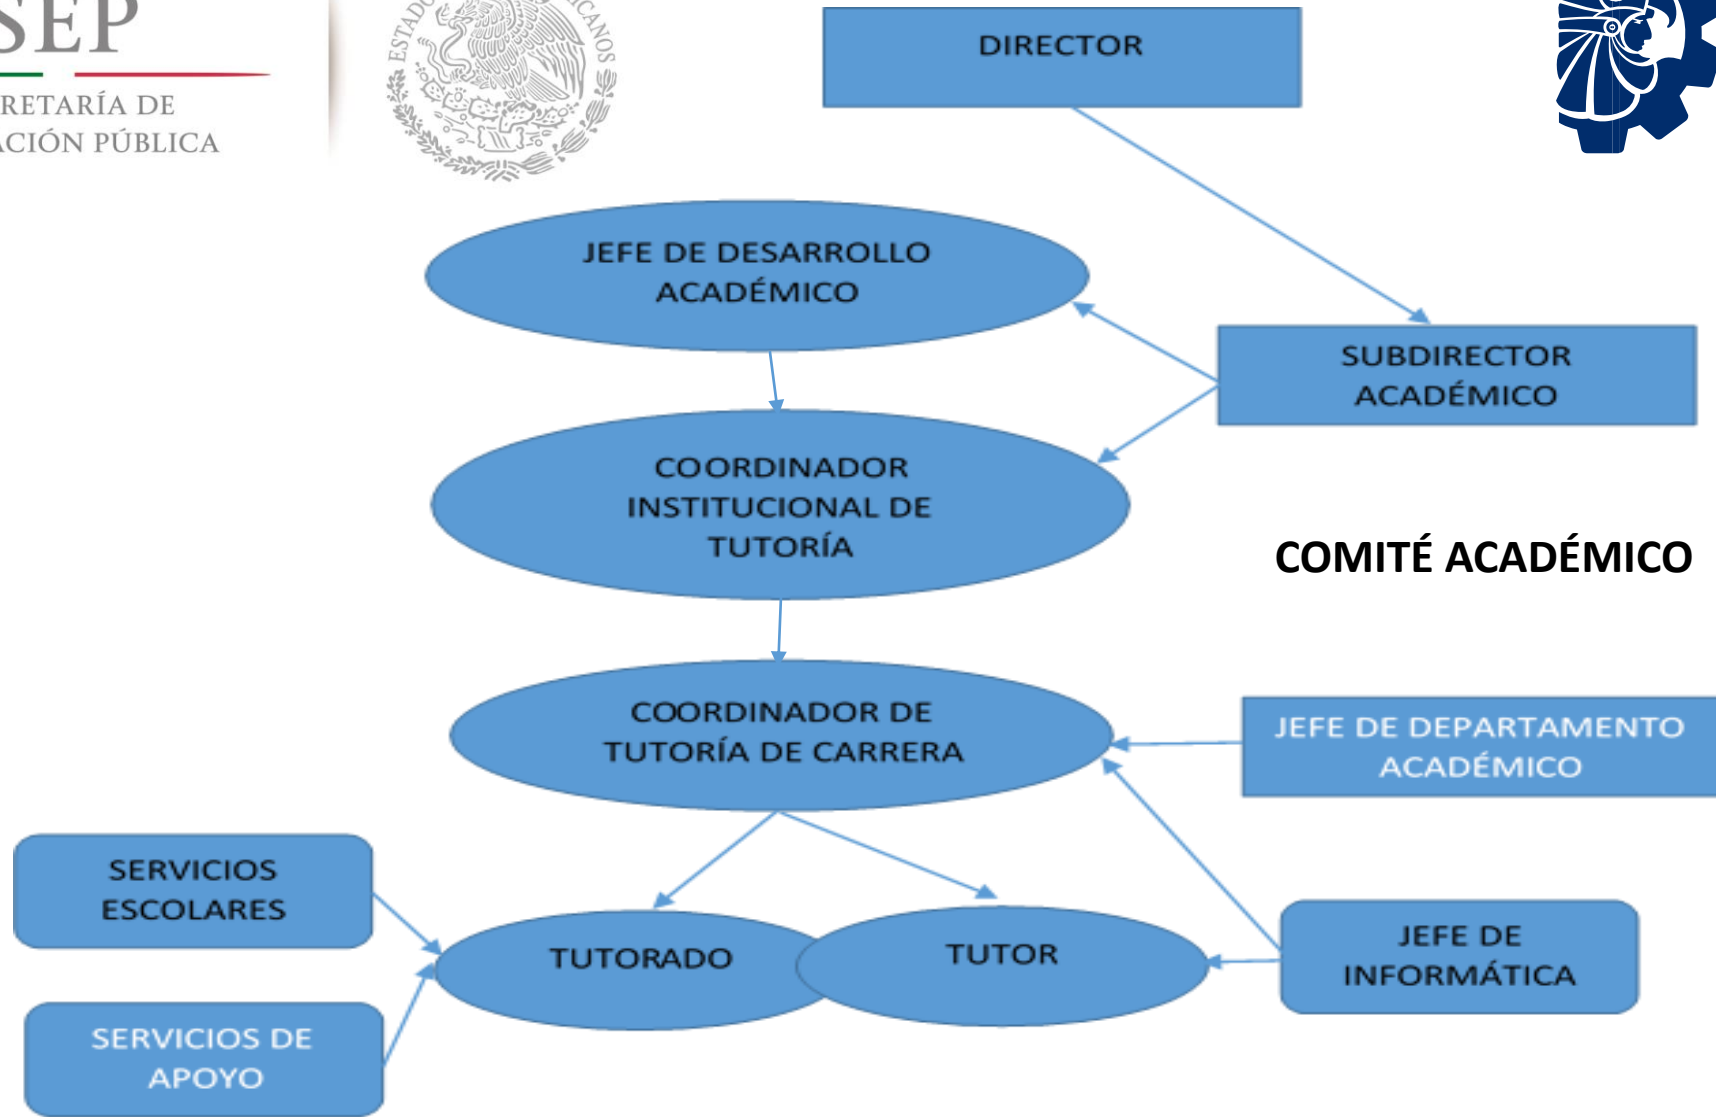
SEP
RETARÍA DE
CIÓN PÚBLICA

ESTADO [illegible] CANOS

DIRECTOR

JEFE DE DESARROLLO ACADÉMICO

SUBDIRECTOR ACADÉMICO

COORDINADOR INSTITUCIONAL DE TUTORÍA

COMITÉ ACADÉMICO

COORDINADOR DE TUTORÍA DE CARRERA

JEFE DE DEPARTAMENTO ACADÉMICO

SERVICIOS ESCOLARES

TUTORADO

TUTOR

JEFE DE INFORMÁTICA

SERVICIOS DE APOYO